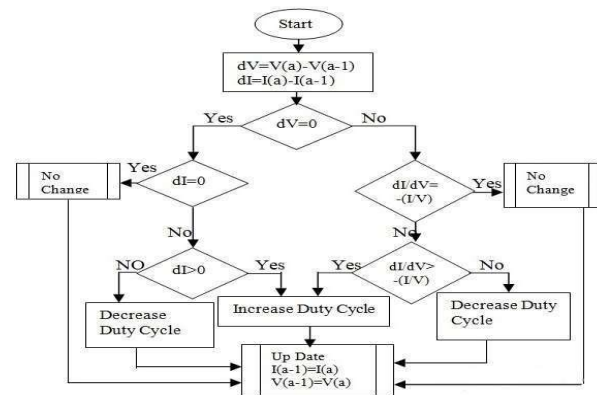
Start

dV=V(a)-V(a-1)
dI=I(a)-I(a-1)

Yes
dV=0
No

Yes
No Change
dI=0

dI/dV= -(I/V)
Yes
No Change

No

No

NO
dI>0
Yes

Yes
dI/dV> -(I/V)
No

Decrease Duty Cycle

Increase Duty Cycle

Decrease Duty Cycle

Up Date
I(a-1)=I(a)
V(a-1)=V(a)